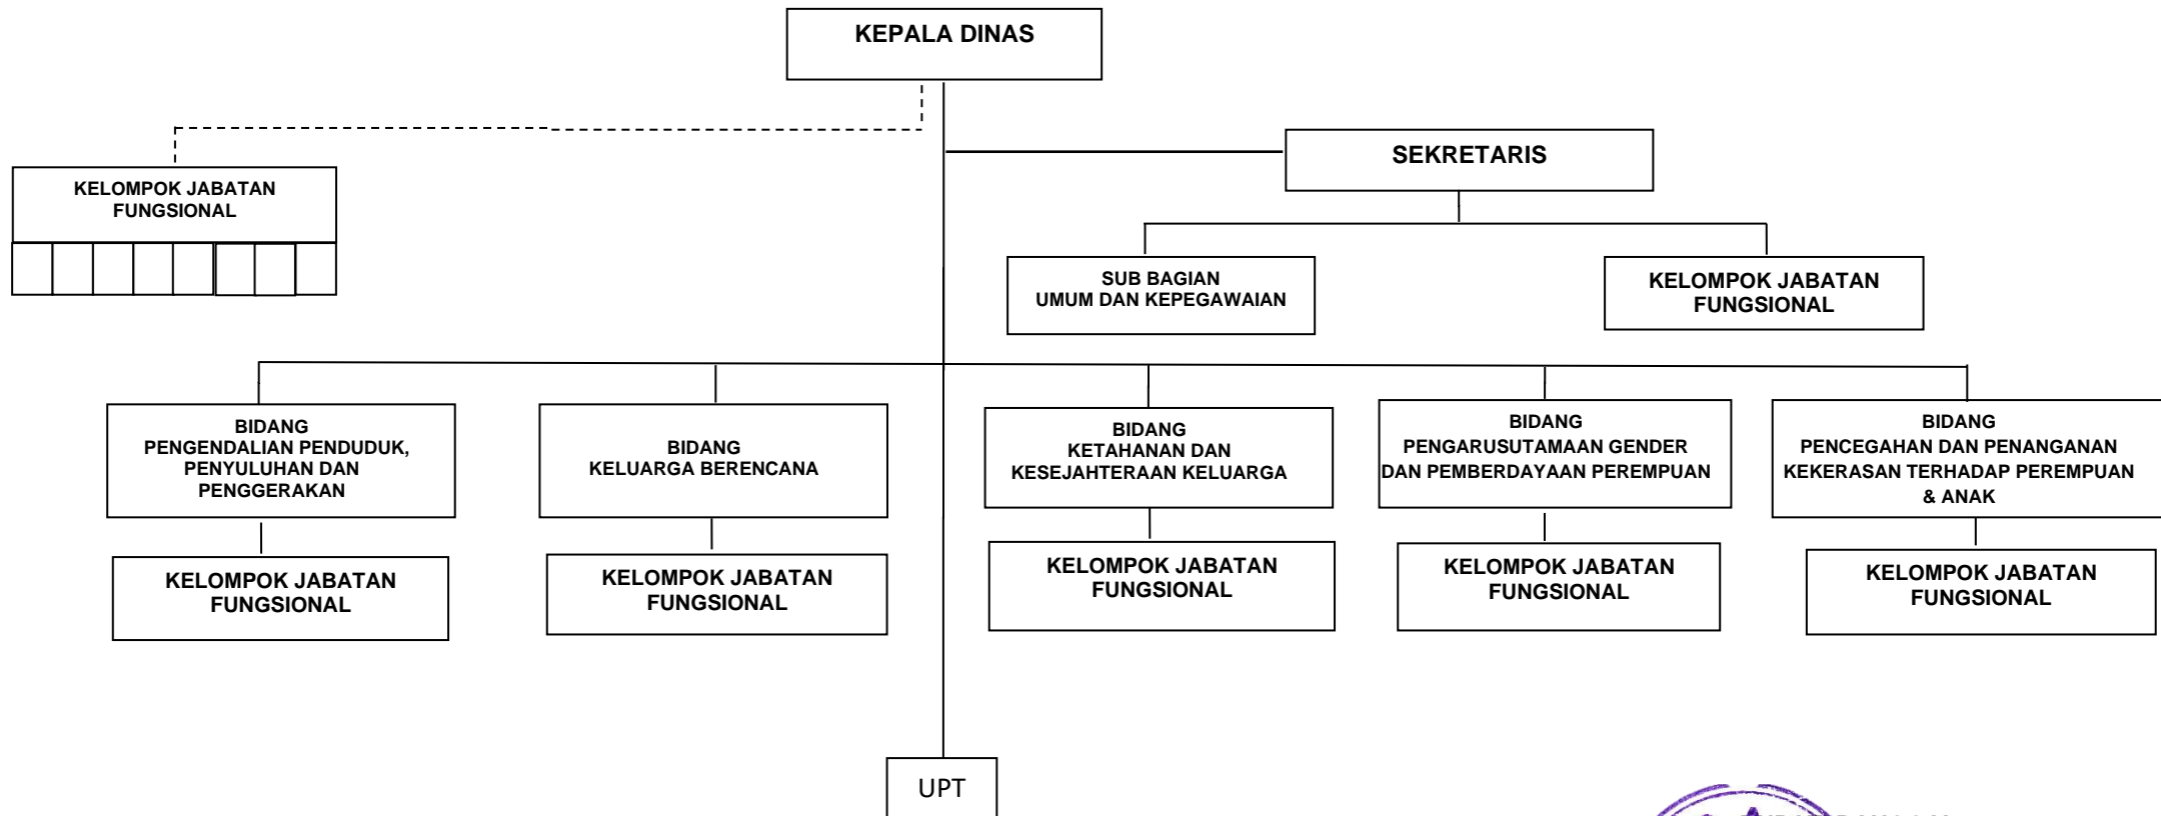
KEPALA DINAS

KELOMPOK JABATAN FUNGSIONAL

SEKRETARIS

SUB BAGIAN UMUM DAN KEPEGAWAIAN

KELOMPOK JABATAN FUNGSIONAL

BIDANG PENGENDALIAN PENDUDUK, PENYULUHAN DAN PENGGERAKAN

KELOMPOK JABATAN FUNGSIONAL

BIDANG KELUARGA BERENCANA

KELOMPOK JABATAN FUNGSIONAL

BIDANG KETAHANAN DAN KESEJAHTERAAN KELUARGA

KELOMPOK JABATAN FUNGSIONAL

BIDANG PENGARUSUTAMAAN GENDER DAN PEMBERDAYAAN PEREMPUAN

KELOMPOK JABATAN FUNGSIONAL

BIDANG PENCEGAHAN DAN PENANGANAN KEKERASAN TERHADAP PEREMPUAN & ANAK

KELOMPOK JABATAN FUNGSIONAL

UPT

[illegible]